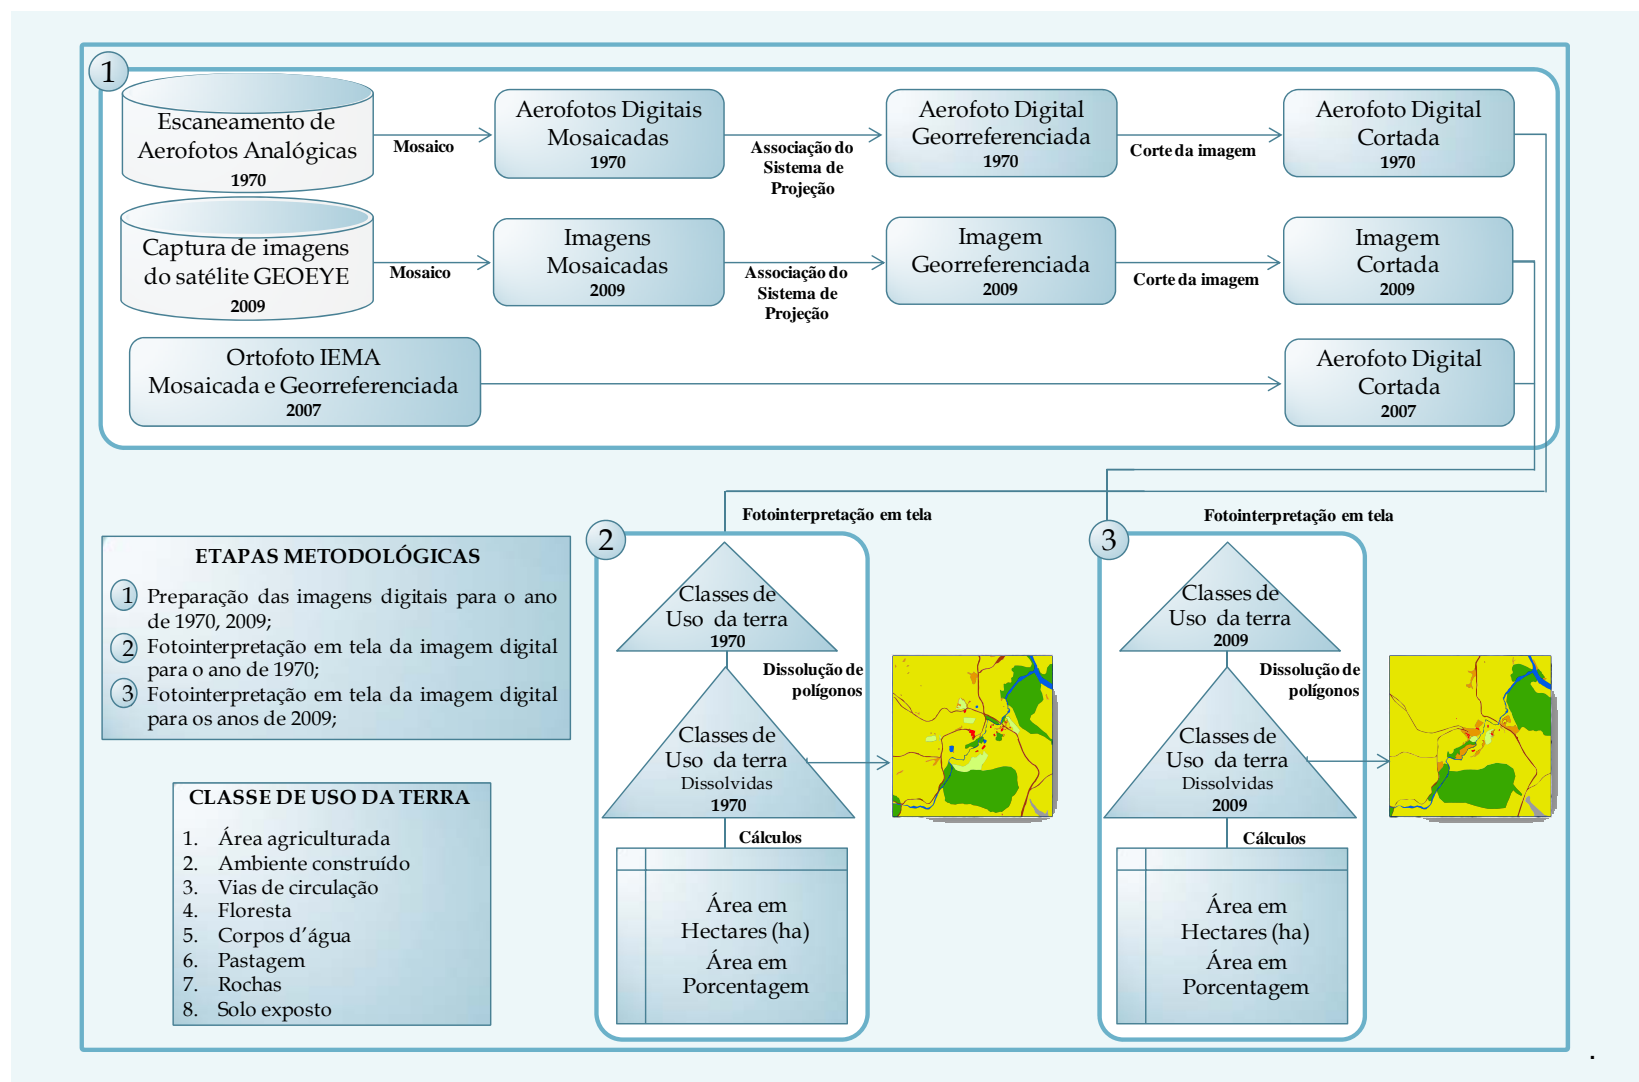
1

Escaneamento de Aerofotos Analógicas
1970

Mosaico

Aerofotos Digitais Mosaicadas
1970

Associação do Sistema de Projeção

Aerofoto Digital Georreferenciada
1970

Corte da imagem

Aerofoto Digital Cortada
1970

Captura de imagens do satélite GEOEYE
2009

Mosaico

Imagens Mosaicadas
2009

Associação do Sistema de Projeção

Imagem Georreferenciada
2009

Corte da imagem

Imagem Cortada
2009

Ortofoto IEMA Mosaicada e Georreferenciada
2007

Aerofoto Digital Cortada
2007

ETAPAS METODOLÓGICAS

1 Preparação das imagens digitais para o ano de 1970, 2009;
2 Fotointerpretação em tela da imagem digital para o ano de 1970;
3 Fotointerpretação em tela da imagem digital para os anos de 2009;

CLASSE DE USO DA TERRA

1. Área agriculturada
2. Ambiente construído
3. Vias de circulação
4. Floresta
5. Corpos d'água
6. Pastagem
7. Rochas
8. Solo exposto

Fotointerpretação em tela

2

Classes de Uso da terra
1970

Dissolução de polígonos

Classes de Uso da terra
Dissolvidas
1970

Cálculos

Área em Hectares (ha)
Área em Porcentagem

Fotointerpretação em tela

3

Classes de Uso da terra
2009

Dissolução de polígonos

Classes de Uso da terra
Dissolvidas
2009

Cálculos

Área em Hectares (ha)
Área em Porcentagem